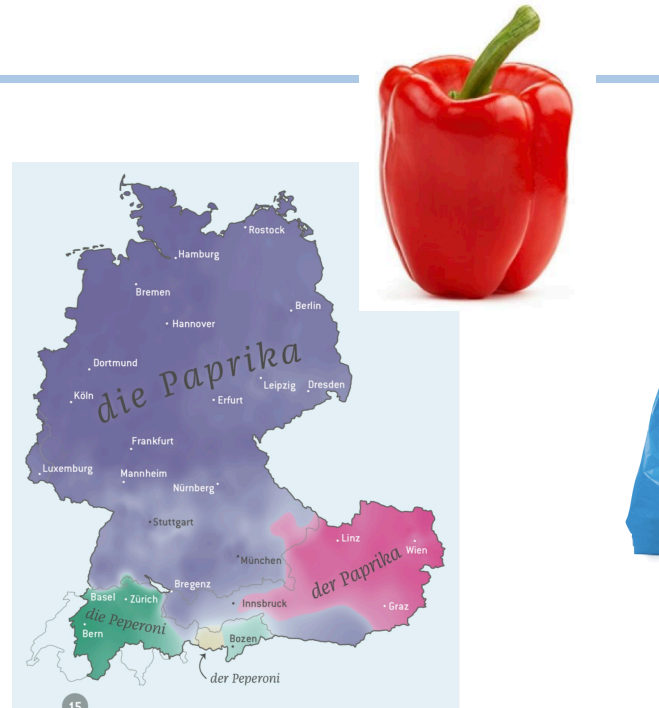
Rostock
Hamburg
Bremen
Berlin
Hannover
Dortmund
die Paprika
Köln
Leipzig
Dresden
Erfurt
Frankfurt
Luxemburg
Mannheim
Nürnberg
Stuttgart
Linz
Wien
der Paprika
München
Bregenz
Basel
Zürich
Innsbruck
Graz
die Peperoni
Bern
Bozen
der Peperoni
15